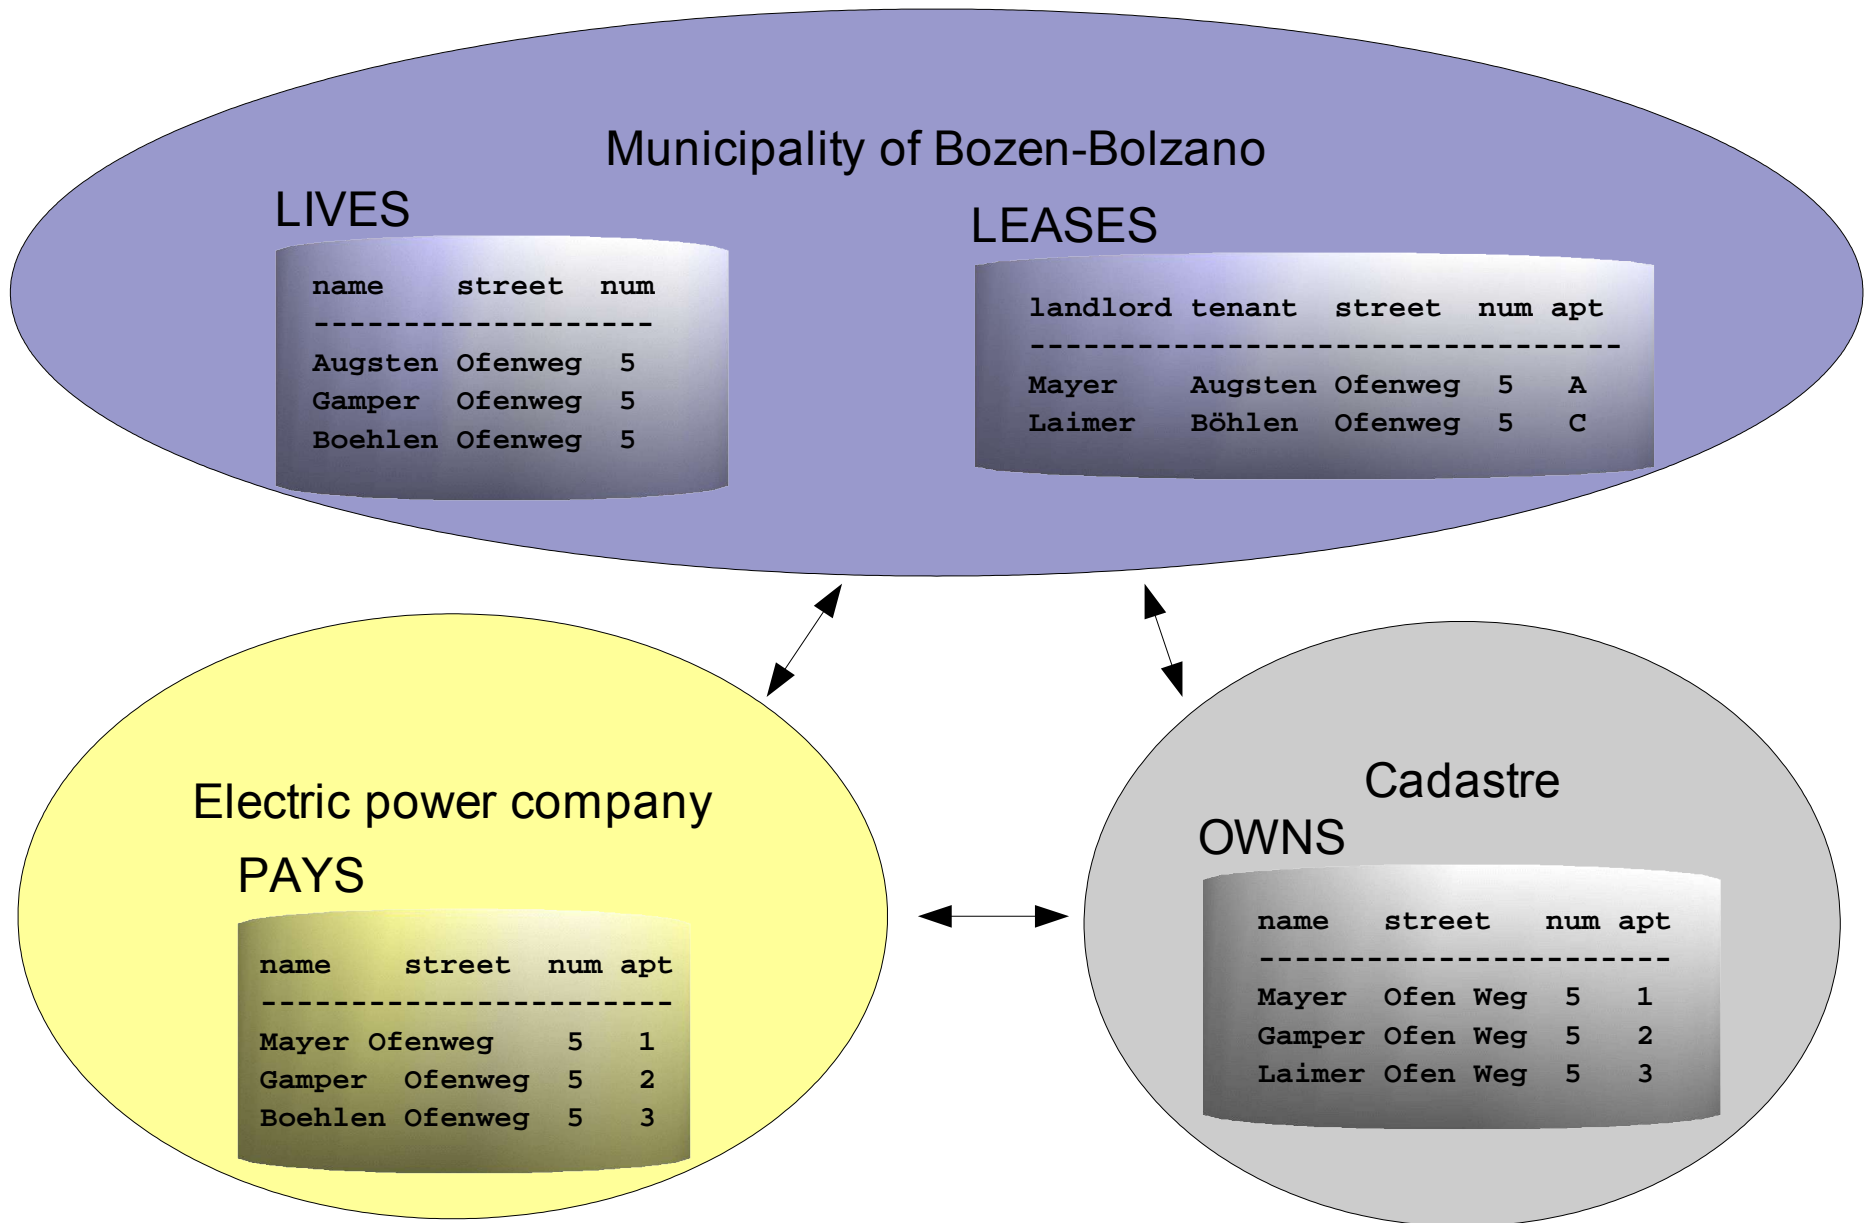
Municipality of Bozen-Bolzano

LIVES

| name | street | num |
|---|---|---|
| Augsten | Ofenweg | 5 |
| Gamper | Ofenweg | 5 |
| Boehlen | Ofenweg | 5 |

LEASES

| landlord | tenant | street | num | apt |
|---|---|---|---|---|
| Mayer | Augsten | Ofenweg | 5 | A |
| Laimer | Böhlen | Ofenweg | 5 | C |

Electric power company

PAYS

| name | street | num | apt |
|---|---|---|---|
| Mayer | Ofenweg | 5 | 1 |
| Gamper | Ofenweg | 5 | 2 |
| Boehlen | Ofenweg | 5 | 3 |

Cadastre

OWNS

| name | street | num | apt |
|---|---|---|---|
| Mayer | Ofen Weg | 5 | 1 |
| Gamper | Ofen Weg | 5 | 2 |
| Laimer | Ofen Weg | 5 | 3 |